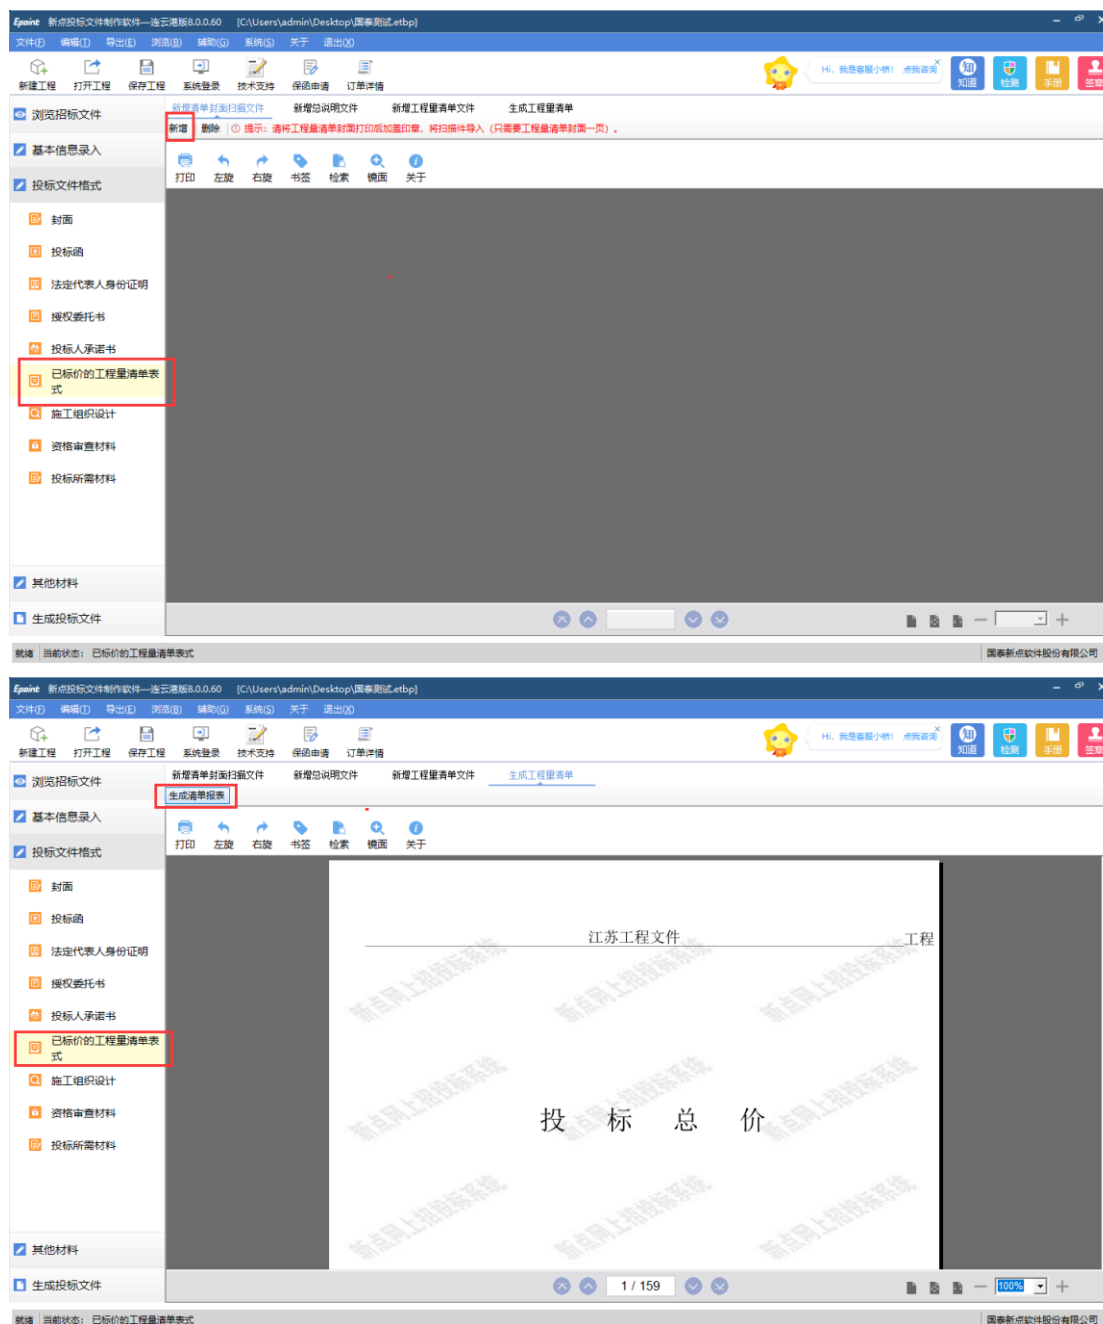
Epoint 新点投标文件制作软件—连云港版8.0.0.60 [C:\Users\admin\Desktop\国泰测试.etbp]

文件(F) 编辑(T) 导出(E) 浏览(B) 辅助(G) 系统(S) 关于 退出(X)

新建工程 打开工程 保存工程 系统登录 技术支持 保函申请 订单详情

Hi，我是客服小新！ 点我咨询

知道 检测 手册 签章

浏览招标文件
基本信息录入
投标文件格式
封面
投标函
法定代表人身份证明
授权委托书
投标人承诺书
已标价的工程量清单表式
施工组织设计
资格审查材料
投标所需材料
其他材料
生成投标文件

新增清单封面扫描文件 新增总说明文件 新增工程量清单文件 生成工程量清单

新增 删除 提示：请将工程量清单封面打印后加盖印章，将扫描件导入（只需要工程量清单封面一页）。

打印 左旋 右旋 书签 检索 镜面 关于

就绪 当前状态：已标价的工程量清单表式 国泰新点软件股份有限公司

Epoint 新点投标文件制作软件—连云港版8.0.0.60 [C:\Users\admin\Desktop\国泰测试.etbp]

文件(F) 编辑(T) 导出(E) 浏览(B) 辅助(G) 系统(S) 关于 退出(X)

新建工程 打开工程 保存工程 系统登录 技术支持 保函申请 订单详情

Hi，我是客服小新！ 点我咨询

知道 检测 手册 签章

浏览招标文件
基本信息录入
投标文件格式
封面
投标函
法定代表人身份证明
授权委托书
投标人承诺书
已标价的工程量清单表式
施工组织设计
资格审查材料
投标所需材料
其他材料
生成投标文件

新增清单封面扫描文件 新增总说明文件 新增工程量清单文件 生成工程量清单

生成清单报表

打印 左旋 右旋 书签 检索 镜面 关于

江苏工程文件 工程

投 标 总 价

新点网上招投标系统

1 / 159

100%

就绪 当前状态：已标价的工程量清单表式 国泰新点软件股份有限公司